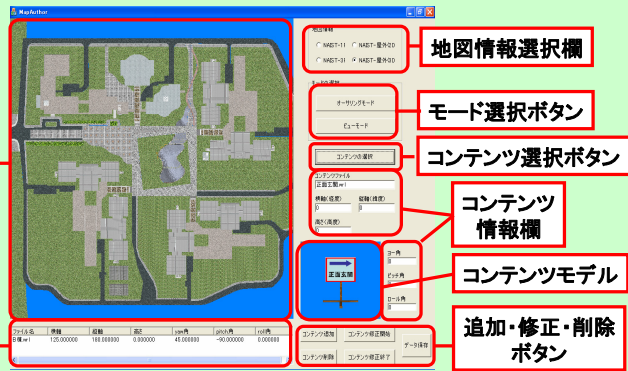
MapAuthor

地図情報
NAIST-11
NAIST-屋外DD
NAIST-31
NAIST-屋外DD

地図情報選択欄

モード選択
オーサリングモード
ビューモード

モード選択ボタン

コンテンツの選択

コンテンツ選択ボタン

コンテンツファイル
正面玄関.wrl
横軸(経度)
0
縦軸(緯度)
0
高さ(高度)
0

コンテンツ情報欄

正面玄関

ヨー角
0
ピッチ角
0
ロール角
0

コンテンツモデル

| ファイル名 | 横軸 | 縦軸 | 高さ | yaw角 | pitch角 | roll角 |
|---|---|---|---|---|---|---|
| 8棟.wrl | 125.000000 | 188.000000 | 0.000000 | 45.000000 | -90.000000 | 0.000000 |

コンテンツ追加
コンテンツ修正開始
コンテンツ削除
コンテンツ修正終了
データ保存

追加・修正・削除ボタン